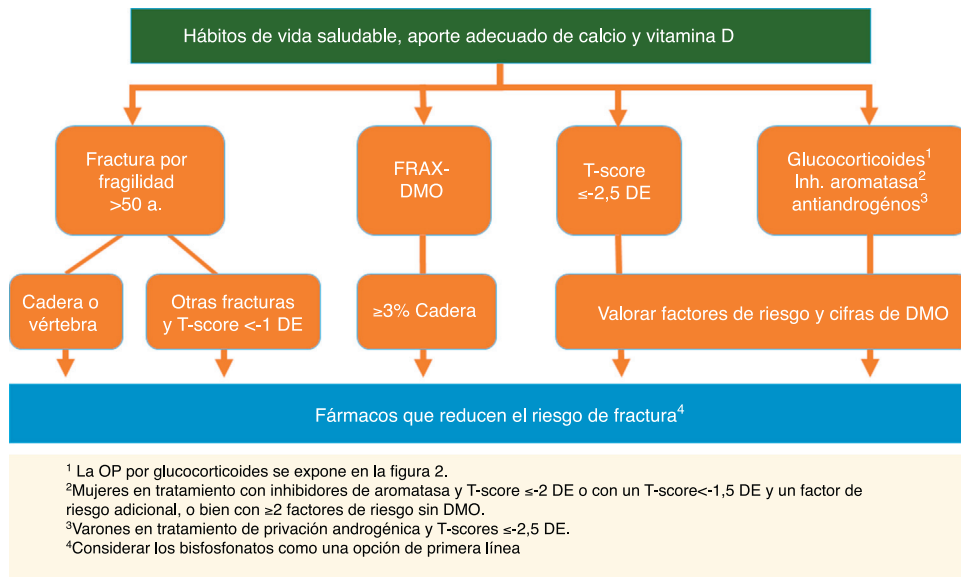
Hábitos de vida saludable, aporte adecuado de calcio y vitamina D

Fractura por fragilidad >50 a.

FRAX-DMO

T-score ≤-2,5 DE

Glucocorticoides$^1$ Inh. aromatasa$^2$ antiandrogénos$^3$

Cadera o vértebra

Otras fracturas y T-score <-1 DE

≥3% Cadera

Valorar factores de riesgo y cifras de DMO

Fármacos que reducen el riesgo de fractura$^4$

$^1$ La OP por glucocorticoides se expone en la figura 2.
$^2$Mujeres en tratamiento con inhibidores de aromatasa y T-score ≤-2 DE o con un T-score<-1,5 DE y un factor de riesgo adicional, o bien con ≥2 factores de riesgo sin DMO.
$^3$Varones en tratamiento de privación androgénica y T-scores ≤-2,5 DE.
$^4$Considerar los bisfosfonatos como una opción de primera línea